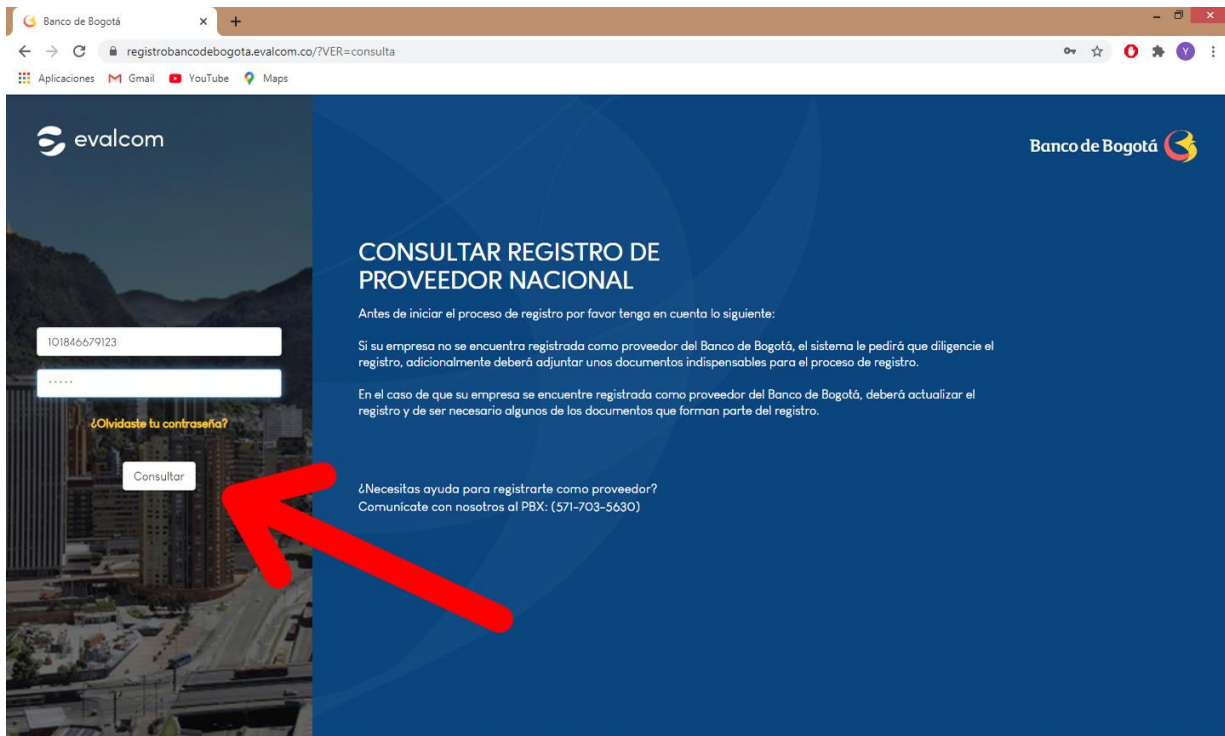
Banco de Bogotá × +

registrobancodebogota.evalcom.co/?VER=consulta

Aplicaciones Gmail YouTube Maps

evalcom

Banco de Bogotá

CONSULTAR REGISTRO DE PROVEEDOR NACIONAL

Antes de iniciar el proceso de registro por favor tenga en cuenta lo siguiente:

Si su empresa no se encuentra registrada como proveedor del Banco de Bogotá, el sistema le pedirá que diligencie el registro, adicionalmente deberá adjuntar unos documentos indispensables para el proceso de registro.

En el caso de que su empresa se encuentre registrada como proveedor del Banco de Bogotá, deberá actualizar el registro y de ser necesario algunos de los documentos que forman parte del registro.

101846679123

·····

¿Olvidaste tu contraseña?

Consultar

¿Necesitas ayuda para registrarte como proveedor?
Comunícate con nosotros al PBX: (571-703-5630)